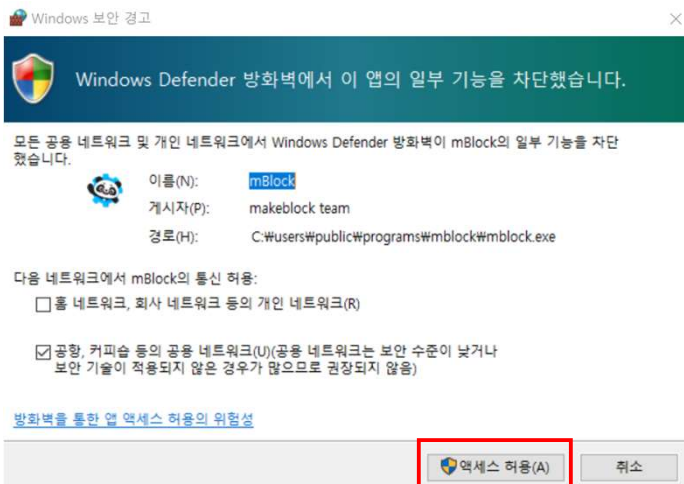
Windows 보안 경고

Windows Defender 방화벽에서 이 앱의 일부 기능을 차단했습니다.

모든 공용 네트워크 및 개인 네트워크에서 Windows Defender 방화벽이 mBlock의 일부 기능을 차단했습니다.

이름(N): mBlock
게시자(P): makeblock team
경로(H): C:₩users₩public₩programs₩mblock₩mblock.exe

다음 네트워크에서 mBlock의 통신 허용:

☐ 홈 네트워크, 회사 네트워크 등의 개인 네트워크(R)

☑ 공항, 커피숍 등의 공용 네트워크(U)(공용 네트워크는 보안 수준이 낮거나 보안 기술이 적용되지 않은 경우가 많으므로 권장되지 않음)

방화벽을 통한 앱 액세스 허용의 위험성

액세스 허용(A)
취소